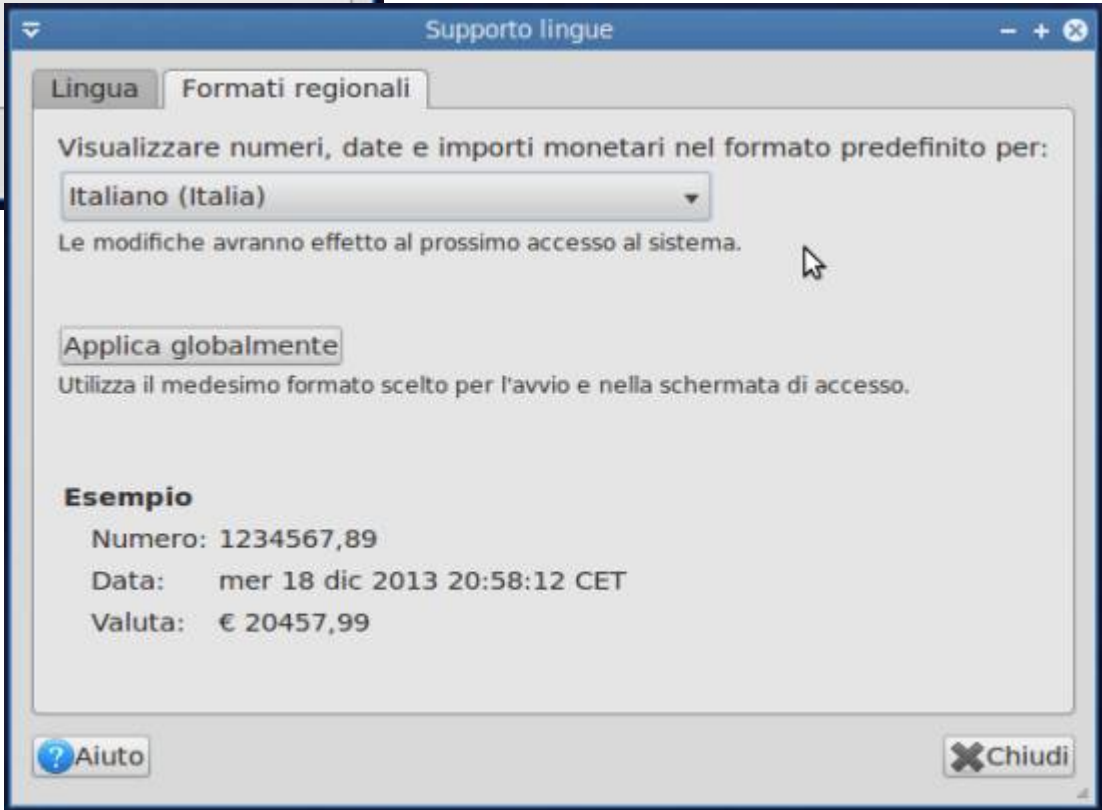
Supporto lingue

Lingua
Formati regionali

Visualizzare numeri, date e importi monetari nel formato predefinito per:

Italiano (Italia)

Le modifiche avranno effetto al prossimo accesso al sistema.

Applica globalmente

Utilizza il medesimo formato scelto per l'avvio e nella schermata di accesso.

Esempio
Numero: 1234567,89
Data: mer 18 dic 2013 20:58:12 CET
Valuta: € 20457,99

Aiuto
Chiudi